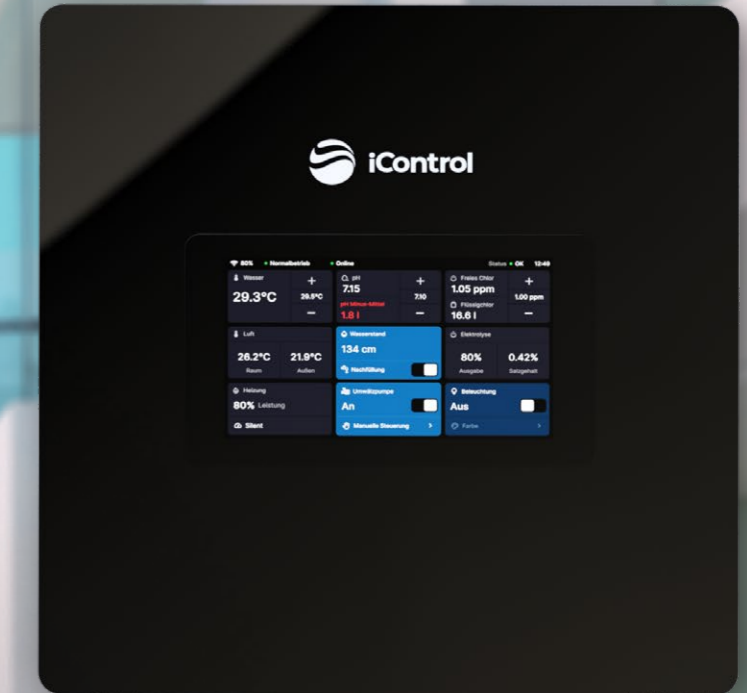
iControl

80% • Normalbetrieb • Online Status • OK 12:49

Wasser
29.3°C
+
29.5°C
−

pH
7.15
pH Minus Mittel
1.8 l
+
7.10
−

Freies Chlor
1.05 ppm
Flüssigchlor
16.6 l
+
1.00 ppm
−

Luft
26.2°C Raum
21.9°C Außen

Wasserstand
134 cm
Nachfüllung

Elektrolyse
80% Ausgabe
0.42% Salzgehalt

Heizung
80% Leistung
Silent

Umwälzpumpe
An
Manuelle Steuerung >

Beleuchtung
Aus
Farbe >